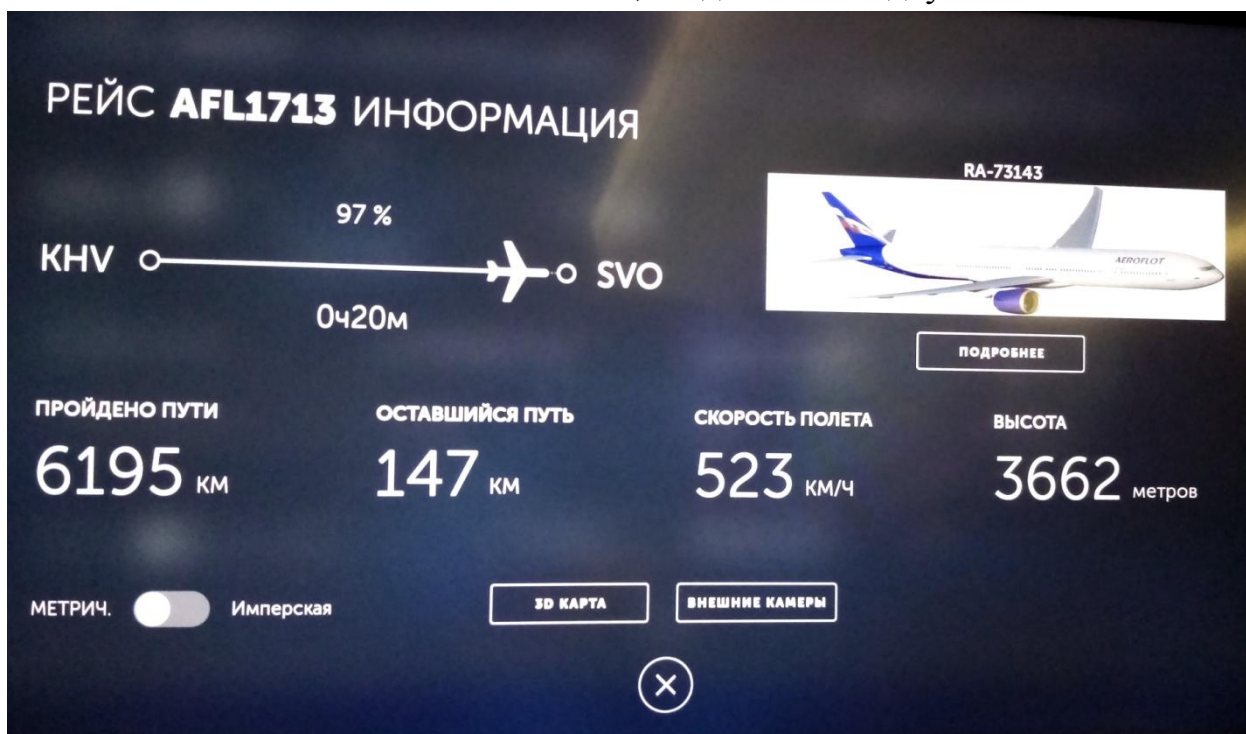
РЕЙС **AFL1713** ИНФОРМАЦИЯ

97 %

KHV SVO

0ч20м

RA-73143

AEROFLOT

ПОДРОБНЕЕ

ПРОЙДЕНО ПУТИ
6195 км

ОСТАВШИЙСЯ ПУТЬ
147 км

СКОРОСТЬ ПОЛЕТА
523 км/ч

ВЫСОТА
3662 метров

МЕТРИЧ. Имперская

3D КАРТА

ВНЕШНИЕ КАМЕРЫ